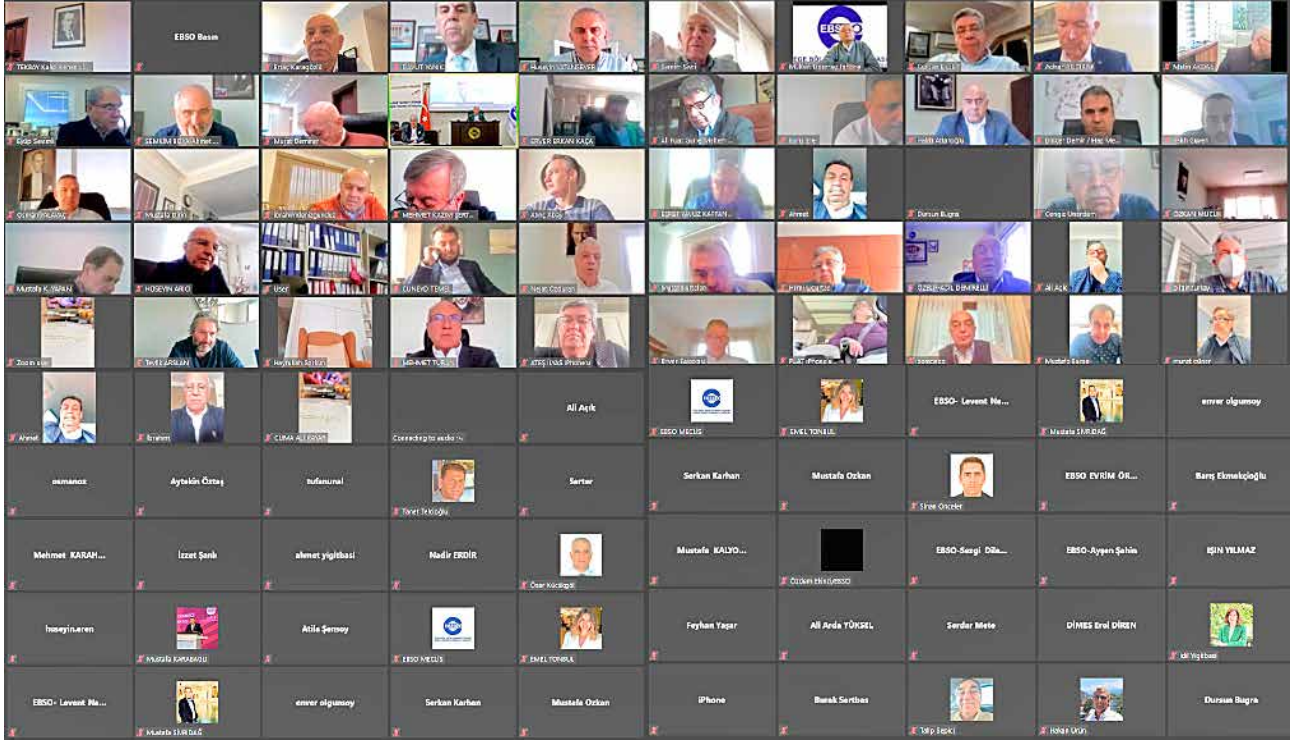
EBSO Basın
EBSO
Ahmet
Dursun Bugra
ÖZKAN MUCUK
HÜSEYİN ARIO
User
Ali Açık
Ahmet
İbrahim
CUMA ALİ ERSAN
Connecting to audio...
Ali Açık
EBSO MECLIS
EMEL TONBUL
EBSO- Levent Ne...
Mustafa SIMBDAĞ
enver olgunsoy
osmanoz
Aytekin Öztaş
tufanunal
Tanet Tektoğlu
Sertar
Serkan Karhan
Mustafa Ozkan
Sinan Öncelez
EBSO EVRİM ÖR...
Barış Ekmekçioğlu
Mehmet KARAH...
İzzet Şank
ahmet yigitbasi
Nadir ERDİR
Özer Küçükgöl
Mustafa KALYO...
Özden Ekin (EBSO)
EBSO-Sezgi Dila...
EBSO-Ayşen Şahin
IŞIN YILMAZ
huseyin.eren
Mustafa KARABAĞLI
Atila Şensoy
EBSO MECLIS
EMEL TONBUL
Feyhan Yaşar
Ali Arda YÜKSEL
Serdar Mete
DİMES Erol DİREN
Idil Yigitbasi
EBSO- Levent Ne...
Mustafa SIMBDAĞ
enver olgunsoy
Serkan Karhan
Mustafa Ozkan
iPhone
Burak Sertbas
Talip Beşikçi
Hakan Ürün
Dursun Bugra